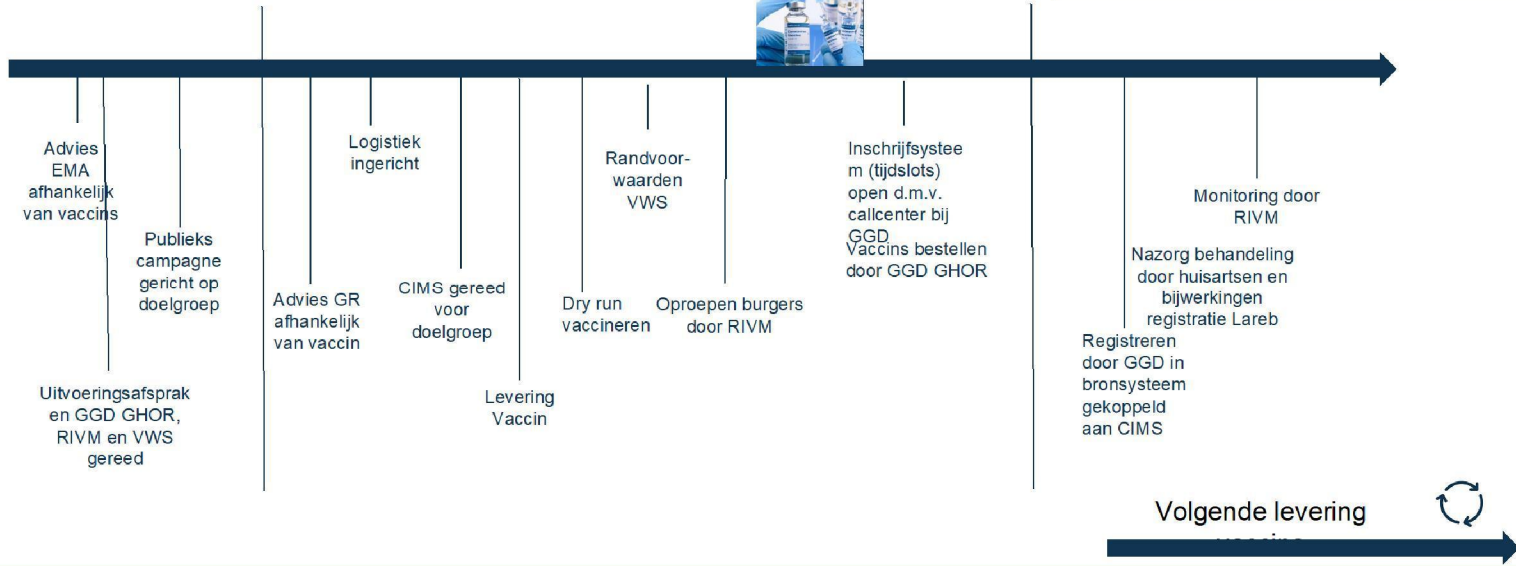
Advies EMA afhankelijk van vaccins

Publieks campagne gericht op doelgroep

Uitvoeringsafspraken GGD GHOR, RIVM en VWS gereed

Advies GR afhankelijk van vaccin

Logistiek ingericht

CIMS gereed voor doelgroep

Levering Vaccin

Dry run vaccineren

Randvoorwaarden VWS

Oproepen burgers door RIVM

Inschrijfsysteem (tijdslots) open d.m.v. callcenter bij GGD

Vaccins bestellen door GGD GHOR

Registreren door GGD in bronsysteem gekoppeld aan CIMS

Nazorg behandeling door huisartsen en bijwerkingen registratie Lareb

Monitoring door RIVM

Volgende levering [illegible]